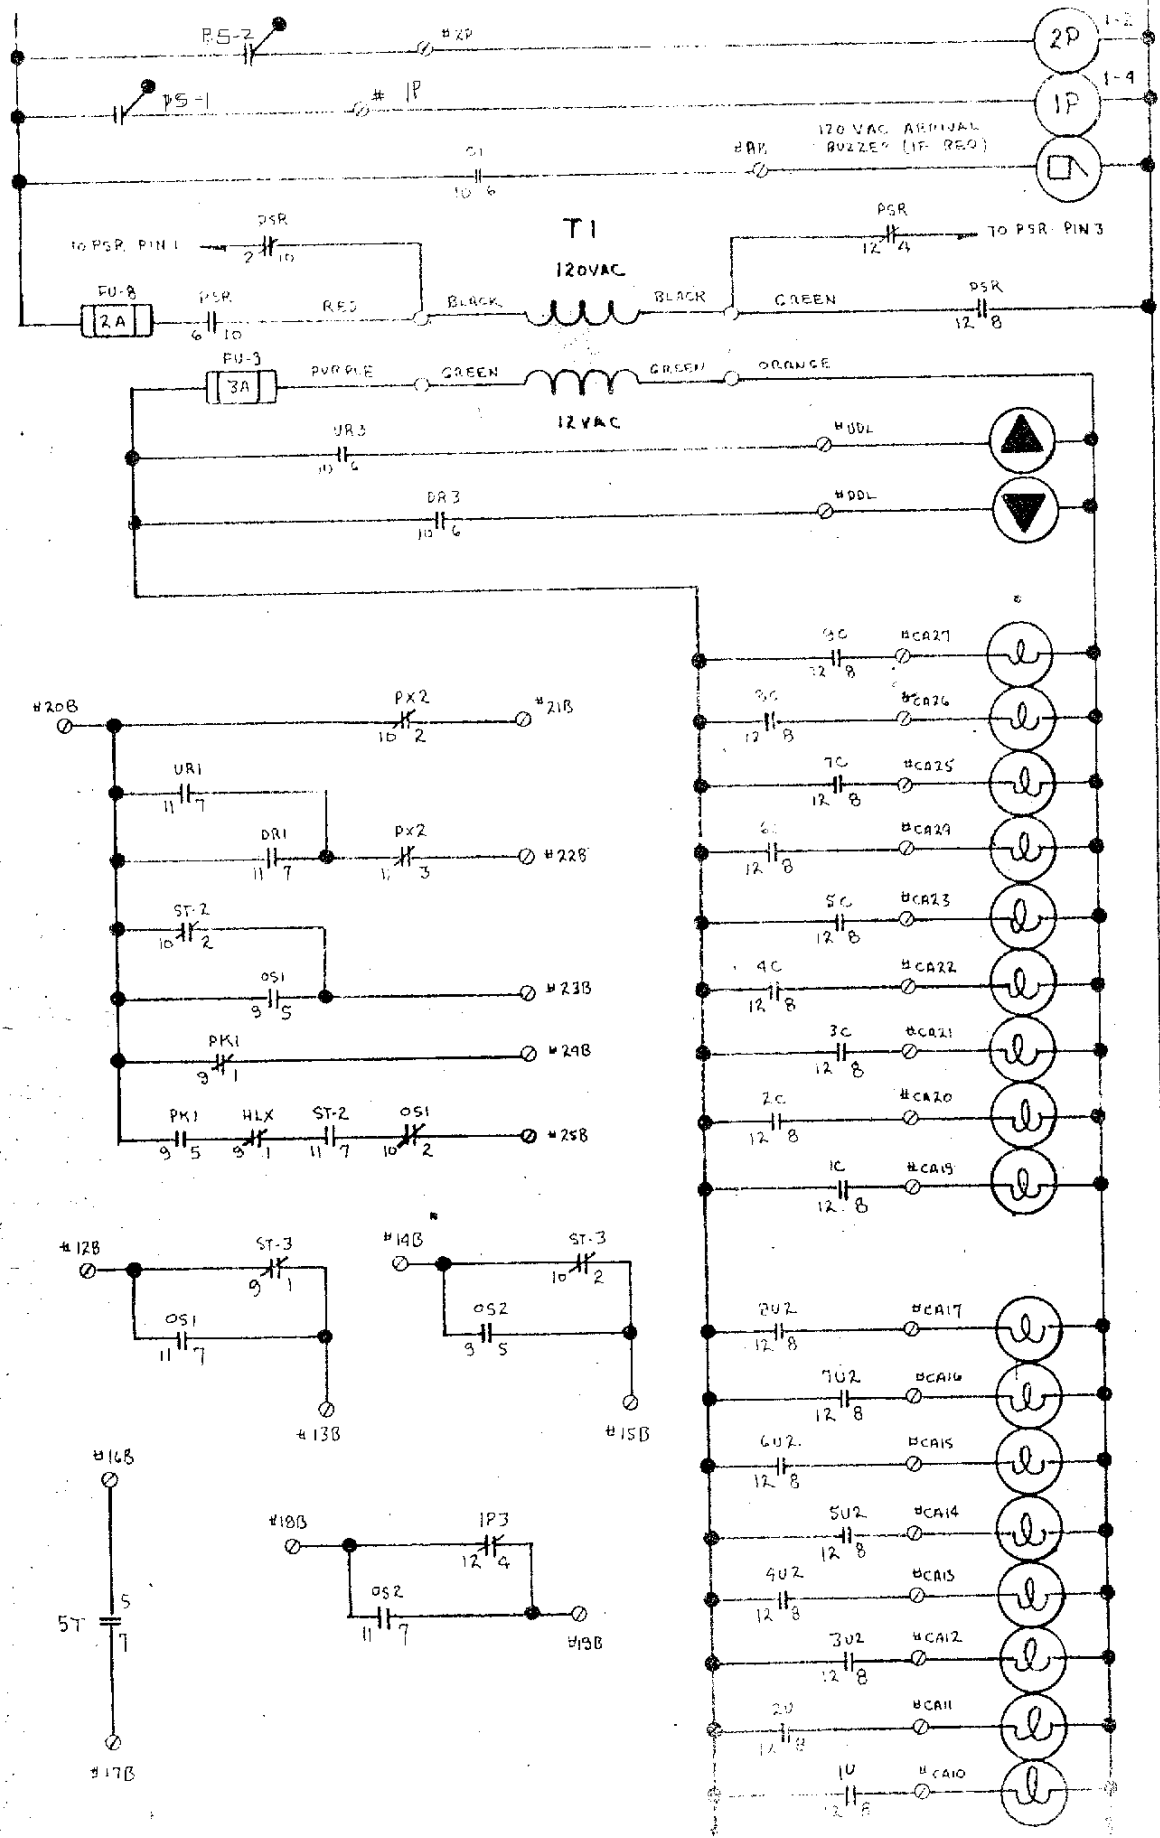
PS-2 #XP 2P 1-2
PS-1 # 1P 1P 1-4
01 10 6 #AK 120 VAC ARRIVAL BUZZER (IF REQ)
PSR 2 10 TO PSR PIN 1
T1 120VAC
PSR 12 4 TO PSR PIN 3
FU-8 2A PSR 6 10 RED BLACK BLACK GREEN PSR 12 8
FU-3 3A PURPLE GREEN GREEN ORANGE
12VAC
UR3 10 6 #UDL
DR3 10 6 #DDL
9C 12 8 #CA27
8C 12 8 #CA26
7C 12 8 #CA25
6C 12 8 #CA24
5C 12 8 #CA23
4C 12 8 #CA22
3C 12 8 #CA21
2C 12 8 #CA20
1C 12 8 #CA19
8U2 12 8 #CA17
7U2 12 8 #CA16
6U2 12 8 #CA15
5U2 12 8 #CA14
4U2 12 8 #CA13
3U2 12 8 #CA12
2U 12 8 #CA11
1U 12 8 #CA10
#20B PX2 10 2 #21B
UR1 11 7
DR1 11 7 PX2 11 3 #22B
ST-2 10 2
OS1 9 5 #23B
PK1 9 1 #24B
PK1 9 5 HLX 9 1 ST-2 11 7 OS1 10 2 #25B
#12B ST-3 9 1 OS1 11 7 #13B
#14B ST-3 10 2 OS2 9 5 #15B
#16B ST 5 7 #17B
#18B 1P3 12 4 OS2 11 7 #19B